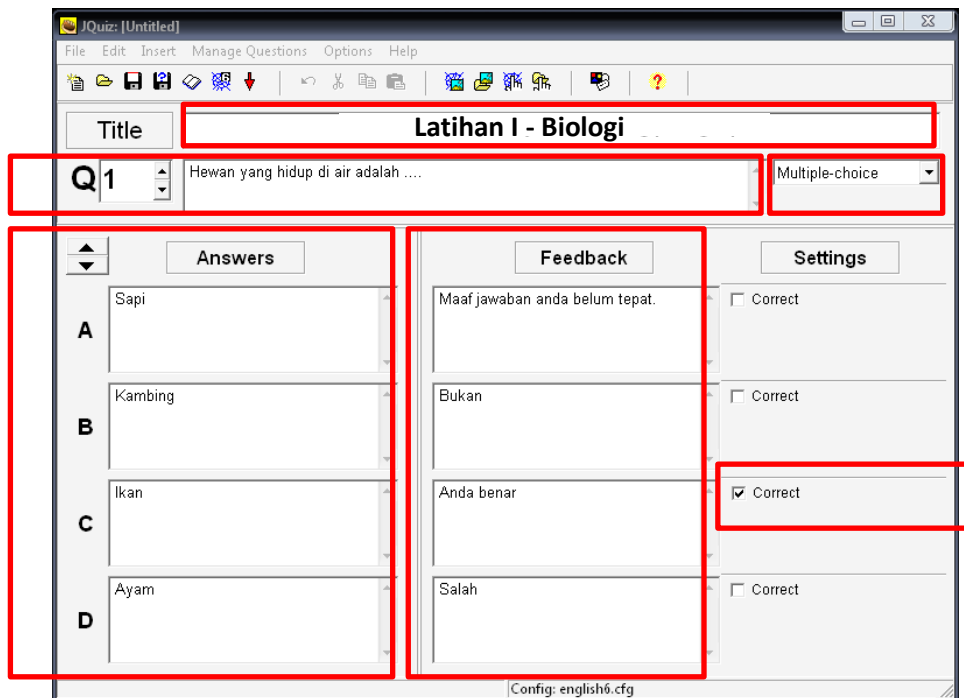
JQuiz: [Untitled]

File Edit Insert Manage Questions Options Help

Title

Latihan I - Biologi

Q 1

Hewan yang hidup di air adalah ....

Multiple-choice

Answers

Feedback

Settings

A

Sapi

Maaf jawaban anda belum tepat.

☐ Correct

B

Kambing

Bukan

☐ Correct

C

Ikan

Anda benar

☑ Correct

D

Ayam

Salah

☐ Correct

Config: english6.cfg